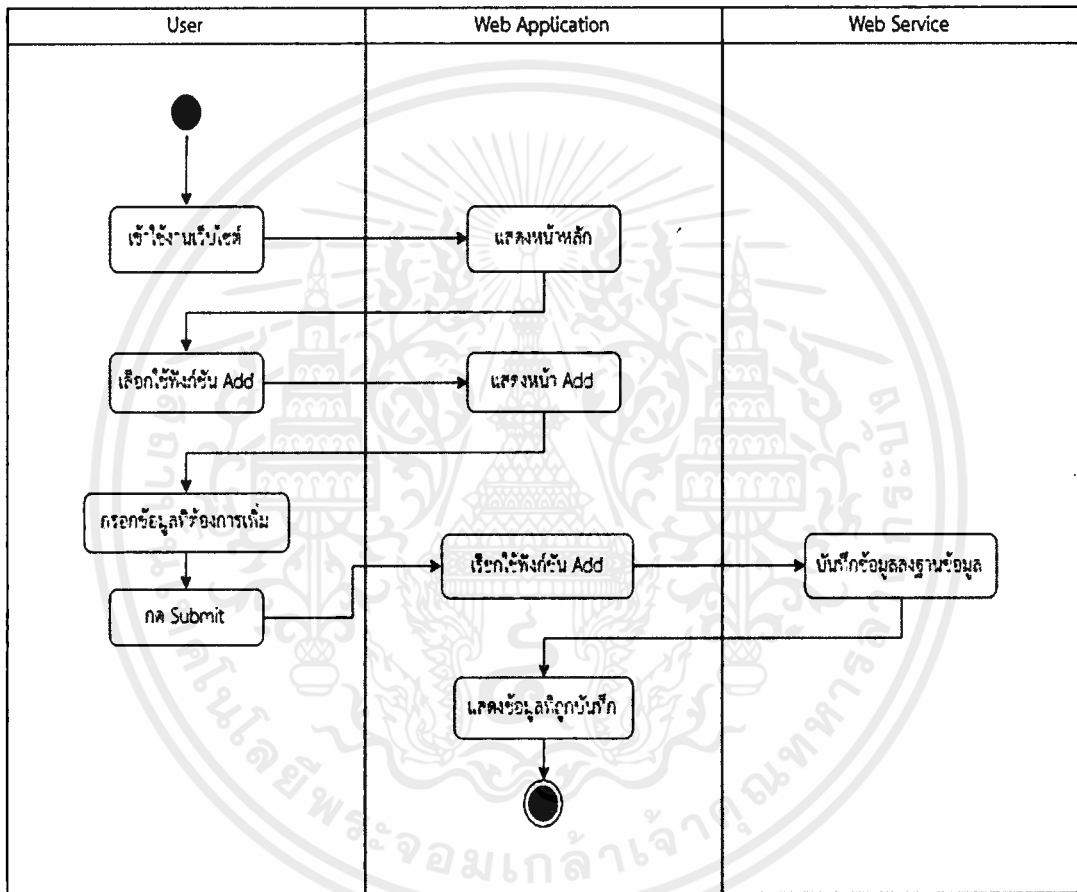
| User | Web Application | Web Service |
|---|---|---|

เข้าใช้งานเว็บไซต์

แสดงหน้าหลัก

เลือกใช้ฟังก์ชัน Add

แสดงหน้า Add

กรอกข้อมูลที่ต้องการเพิ่ม

กด Submit

เรียกใช้ฟังก์ชัน Add

บันทึกข้อมูลลงฐานข้อมูล

แสดงข้อมูลที่ถูกบันทึก

จอมเกล้าเจ้าคุณทหาร